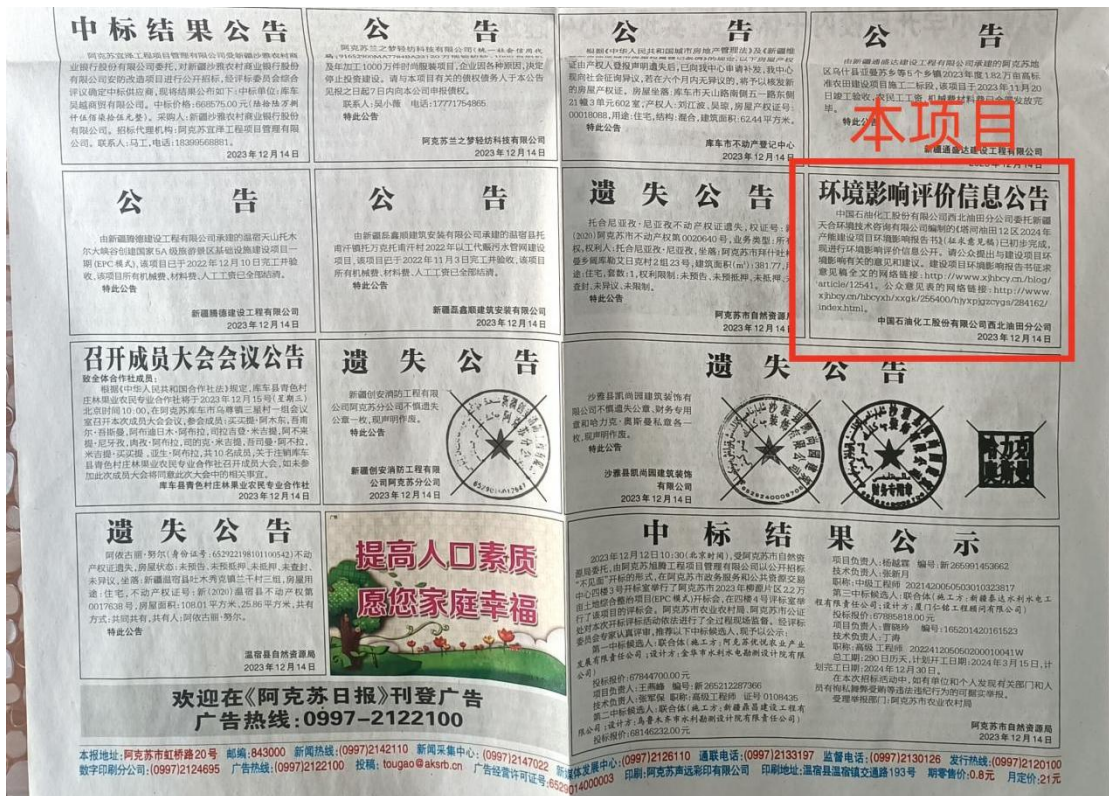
中标结果公告

阿克苏宜泽工程项目管理有限公司受新疆沙雅农村商业银行股份有限公司委托，对新疆沙雅农村商业银行股份有限公司安防改造项目进行公开招标，经评标委员会综合评议确定中标供应商，现将结果公告如下：中标单位：库车吴越商贸有限公司。中标价格：666575.00元（陆拾陆万陆仟伍佰柒拾伍元整）。采购人：新疆沙雅农村商业银行股份有限公司。招标代理机构：阿克苏宜泽工程项目管理有限公司。联系人：马工，电话：18399568881。

2023年12月14日

公　告

阿克苏兰之梦轻纺科技有限公司（统一社会信用代码：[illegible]）拟年加工1000万件时尚服装项目，企业因各种原因，决定停止投资建设。请与本项目有关的债权债务人于本公告见报之日起7日内向本公司申报债权。

联系人：吴小薇　电话：17771754865

特此公告

阿克苏兰之梦轻纺科技有限公司

2023年12月14日

公　告

根据《中华人民共和国城市房地产管理法》及《新疆维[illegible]》规定，以下房屋产权证作废。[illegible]，已向我中心申请补证，我中心现向社会征询异议，若在六个月内无异议的，将予以核发新的房屋产权证。房屋坐落：库车市天山路南侧五一路东侧21幢3单元602室；产权人：刘江波、吴琼，房屋产权证号：00018088，用途：住宅，结构：混合，建筑面积：62.44平方米。

特此公告

库车市不动产登记中心

2023年12月14日

公　告

由新疆通德达建设工程有限公司承建的阿克苏地区乌什县亚曼苏乡等5个乡镇2023年度1.82万亩高标准农田建设项目施工二标段，该项目于2023年11月20日竣工验收，现已工完账清，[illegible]

新疆通德达建设工程有限公司

2023年12月14日

本项目

公　告

由新疆腾德建设工程有限公司承建的温宿天山托木尔大峡谷创建国家5A级旅游景区基础设施建设项目一期（EPC模式），该项目已于2022年12月10日完工并验收，该项目所有机械费、材料费、人工费已全部结清。

特此公告

新疆腾德建设工程有限公司

2023年12月14日

公　告

由新疆县鑫顺建筑安装有限公司承建的温宿县托甫托万克托甫托村2022年以工代赈污水管网建设项目，该项目已于2022年11月3日竣工验收，该项目所有机械费、材料费、人工费已全部结清。

特此公告

新疆县鑫顺建筑安装有限公司

2023年12月14日

遗　失　公　告

托合尼亚孜·尼亚孜不动产权证遗失，权证号：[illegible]（2020）阿克苏市不动产权第0020640号，业务类型：所有权，权利人：托合尼亚孜·尼亚孜，坐落：阿克苏市拜什吐曼乡阔库斯艾日克村2组23号，建筑面积（m²）：381.77，用途：住宅，套数：1，权利限制：未预告，未预抵押，未抵押，未查封，未异议，未限制。

特此公告

阿克苏市自然资源局

2023年12月14日

环境影响评价信息公告

中国石油化工股份有限公司西北油田分公司委托新疆天合环境技术咨询有限公司编制的《塔河油田12区2024年产能建设项目环境影响报告书》（征求意见稿）已初步完成，现进行环境影响评价信息公开，请公众提出与建设项目环境影响有关的意见和建议。建设项目环境影响报告书征求意见稿全文的网络链接：http://www.xjhbcy.cn/blog/article/12541。公众意见表的网络链接：http://www.xjhbcy.cn/hbcyxh/xxgk/256400/hjyxpjgzcygs/284162/index.html。

中国石油化工股份有限公司西北油田分公司

2023年12月14日

召开成员大会会议公告

致全体合作社成员：

根据《中华人民共和国合作社法》规定，库车县青色村庄林果业农民专业合作社于2023年12月15日（星期五）北京时间10:00，在阿克苏库车市乌尊镇三斯村一组会议室召开本次成员大会会议，参会成员：买买提·阿木尔，吾布尔·吾斯曼，阿布都日木·阿布拉，司拉吉尔·米吉提，阿不来提·尼牙孜，肉孜·阿布拉，司拉吉·米吉提，吾司曼·阿不拉，米吉提·买买提，·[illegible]，阿布·阿布拉，共10名成员，关于注销库车县青色村庄林果业农民专业合作社召开成员大会，如未参加此次成员大会将同意此次大会中的相关事宜。

库车县青色村庄林果业农民专业合作社

2023年12月14日

遗　失　公　告

新疆创安消防工程有限公司阿克苏分公司不慎遗失公章一枚，现声明作废。

特此公告

新疆创安消防工程有限公司阿克苏分公司

2023年12月14日

遗　失　公　告

沙雅县凯尚园建筑装饰有限公司不慎遗失公章、财务专用章和哈尼克·奥斯卡曼法人章一枚，现声明作废。

沙雅县凯尚园建筑装饰有限公司

2023年12月14日

遗　失　公　告

阿依古丽·努尔（身份证号：652922198101100542）不动产权证遗失，房屋状态：未预告，未预抵押，未抵押，未查封，未异议，坐落：新疆温宿县吐木秀克镇三干村三组，房屋用途：住宅，不动产权证号：新（2020）温宿县不动产权第0017638号，房屋面积：108.01平方米，25.86平方米，共有方式：共同共有，共有人：阿依古丽·努尔。

温宿县自然资源局

2023年12月14日

提高人口素质
愿您家庭幸福

中　标　结　果　公　示

2023年12月12日10:30（北京时间），受阿克苏市自然资源局委托，由阿克苏旭腾工程项目管理有限公司以公开招标"不见面"开标的形式，在阿克苏市政务服务和公共资源交易中心四楼3号开标室举行了阿克苏市2023年柳园片区2.2万亩土地综合整治项目（EPC模式）开标会，在四楼4号评标室举行了该项目的评标会，评标委员会依据招标文件的规定，经评标小组对本次评标活动依法进行了全过程现场监督，经评标委员会公开认真评审，推荐以下中标候选人，现予以公示：

第一中标候选人：联合体（施工方：阿克苏优民农业产业发展有限责任公司；设计方：金华市水利水电勘测设计院有限公司）

投标报价：67844700.00元

项目负责人：王燕峰　编号：新265212287366

技术负责人：张军保　职称：高级工程师　证号：0108436

第二中标候选人：联合体（施工方：新疆县达建设工程有限公司；设计方：乌鲁木齐市水利勘测设计院有限责任公司）

投标报价：68146232.00元

项目负责人：杨越霖　编号：新265991453662

技术负责人：张新月

职称：中级工程师　20214200505030103238​17

第三中标候选人：联合体（施工方：新疆泰达水利水电工程有限责任公司；设计方：厦门合城工程顾问有限公司）

投标报价：67895818.00元

项目负责人：曹晓玲　编号：165201420161523

技术负责人：丁涛

职称：高级工程师　20224120050200010041W

总工期：290日历天，计划开工日期：2024年3月15日，计划完工日期：2024年12月30日。

在本次招标活动中，如有单位和个人发现有关部门和人员有违法违纪行为的可向阿克苏市农业农村局

受理举报部门：阿克苏市农业农村局

阿克苏市自然资源局

2023年12月14日

欢迎在《阿克苏日报》刊登广告
广告热线：0997-2122100

本报地址：阿克苏市红桥路20号　邮编：843000　新闻热线：(0997)2142110　新闻采集中心：(0997)2147022　总编室：(0997)2126110　通联电话：(0997)2133197　监督电话：(0997)2130126　发行热线：(0997)2120100
数字印刷分公司：(0997)2124695　广告热线：(0997)2122100　投稿：tougao@aksrb.cn　广告经营许可证号：6529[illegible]14000003　印刷：阿克苏声远彩印有限公司　印刷地址：温宿县温宿镇文通路193号　期零售价：0.8元　月定价：21元